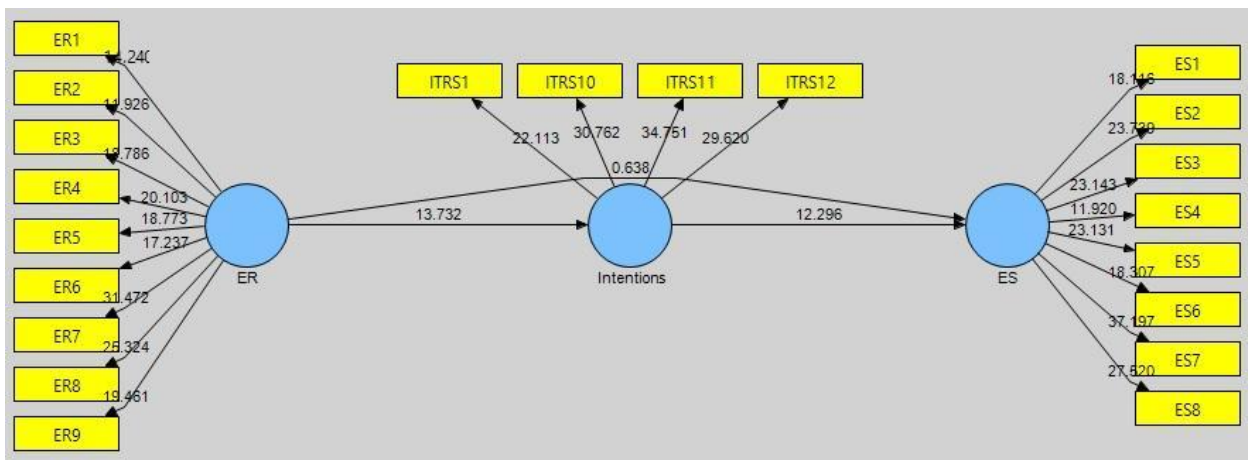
ER1
ER2
ER3
ER4
ER5
ER6
ER7
ER8
ER9
11.240
11.926
13.786
20.103
18.773
17.237
31.472
25.324
19.461
ER
ITRS1
ITRS10
ITRS11
ITRS12
22.113
30.762
34.751
29.620
0.638
13.732
Intentions
12.296
ES
18.116
23.739
23.143
11.920
23.131
18.307
37.197
27.520
ES1
ES2
ES3
ES4
ES5
ES6
ES7
ES8